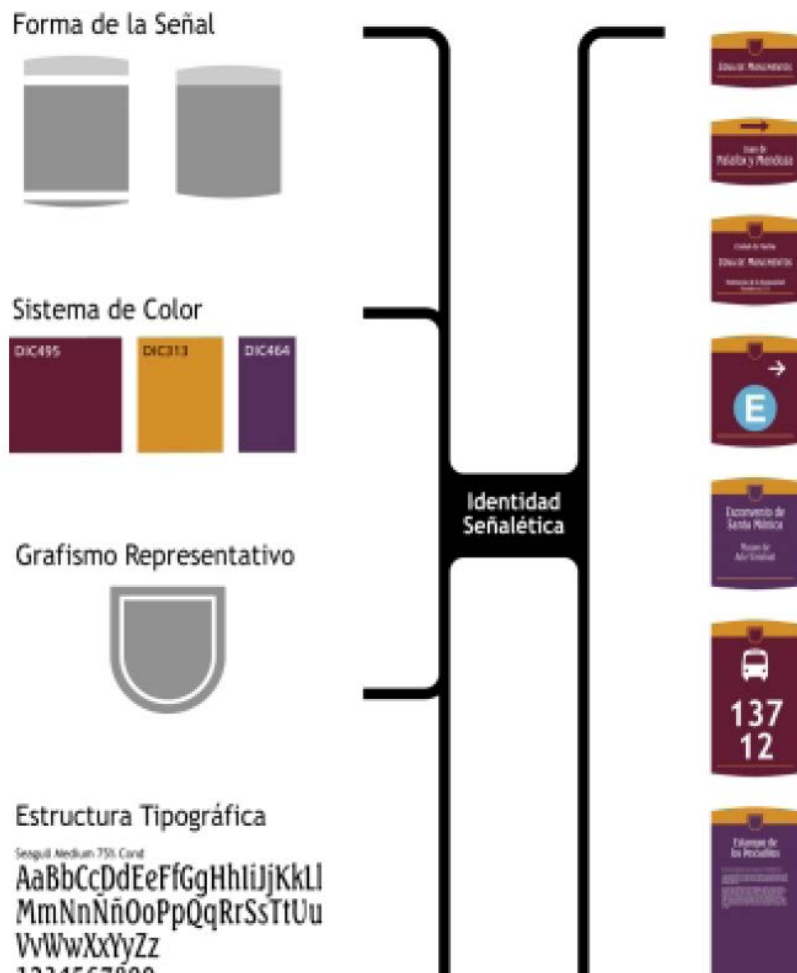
Forma de la Señal

Sistema de Color

DIC495

DIC313

DIC464

Grafismo Representativo

Estructura Tipográfica

Segoe Medium 75% Cond

AaBbCcDdEeFfGgHhIiJjKkLl MmNnÑñOoPpQqRrSsTtUu VvWwXxYyZz

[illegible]

Identidad Señalética

Zona de Monumentos

Calle de Palafox y Mendoza

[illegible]

Zona de Monumentos

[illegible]

E

Exconvento de Santa Mónica

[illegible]

137
12

Callejón de los Sapos

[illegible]